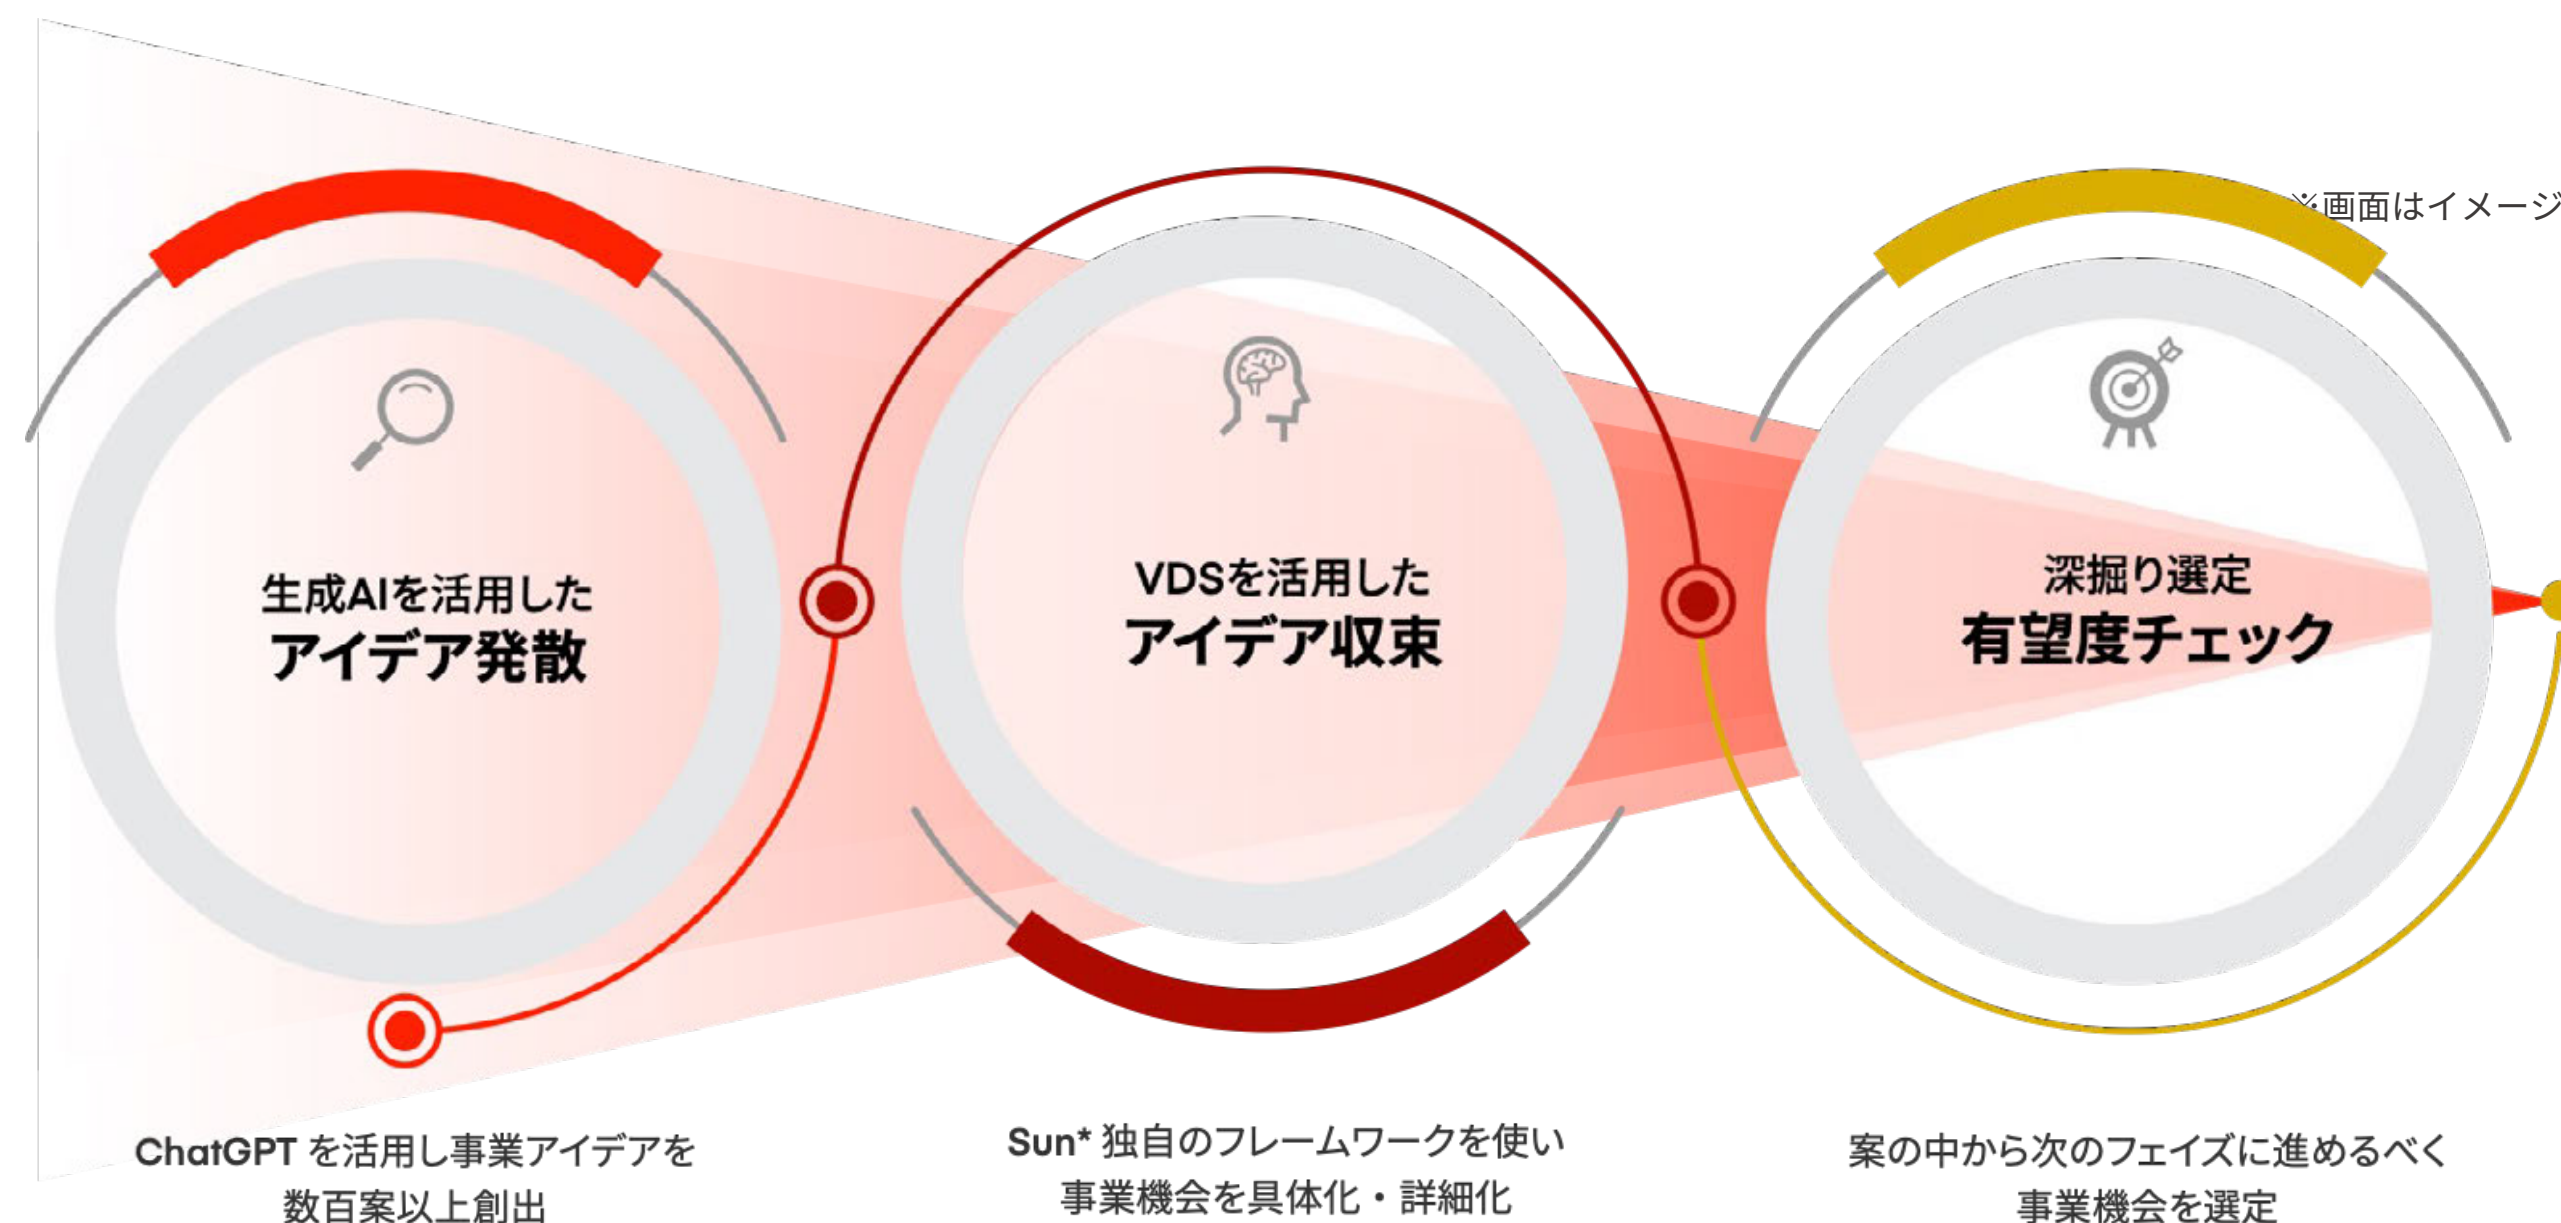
※画面はイメージ

生成AIを活用した
アイデア発散

VDSを活用した
アイデア収束

深掘り選定
有望度チェック

ChatGPT を活用し事業アイデアを数百案以上創出

Sun* 独自のフレームワークを使い事業機会を具体化・詳細化

案の中から次のフェイズに進めるべく事業機会を選定